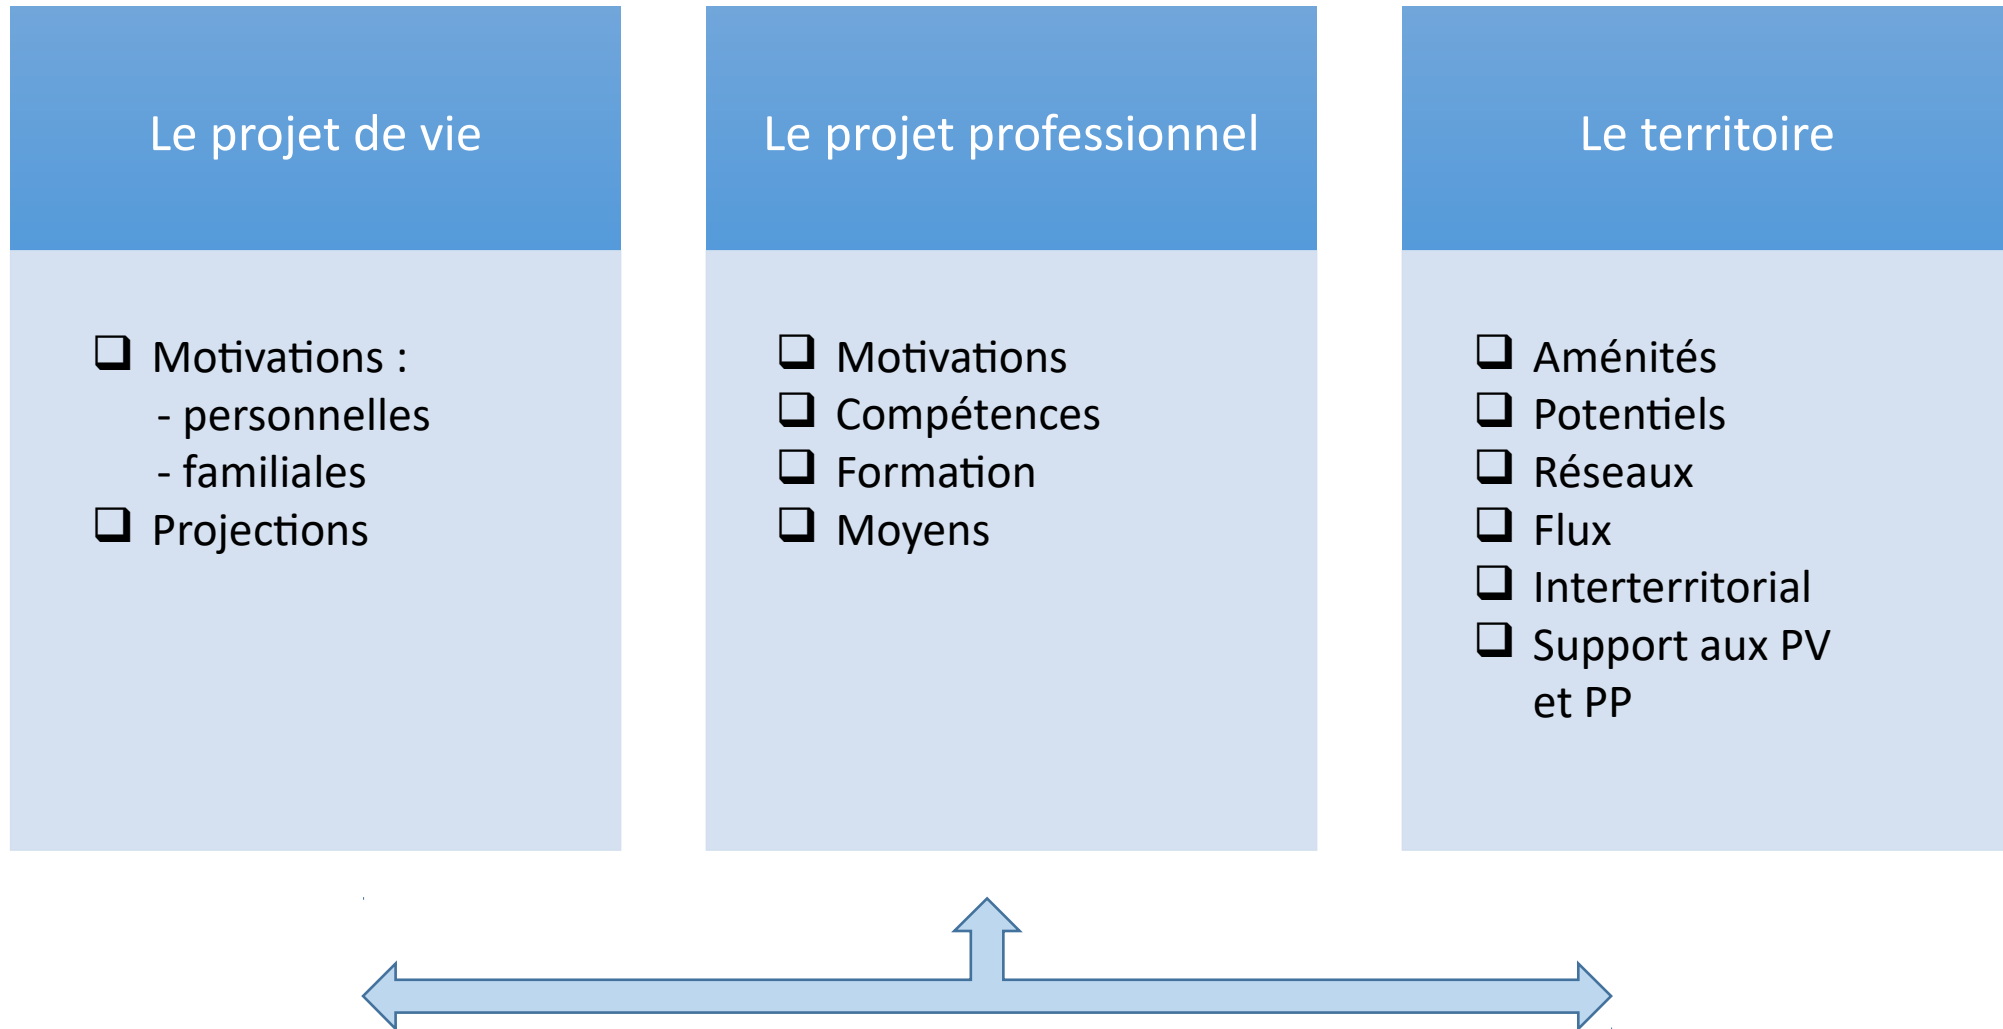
Le projet de vie

❑ Motivations :
- personnelles
- familiales
❑ Projections

Le projet professionnel

❑ Motivations
❑ Compétences
❑ Formation
❑ Moyens

Le territoire

❑ Aménités
❑ Potentiels
❑ Réseaux
❑ Flux
❑ Interterritorial
❑ Support aux PV et PP